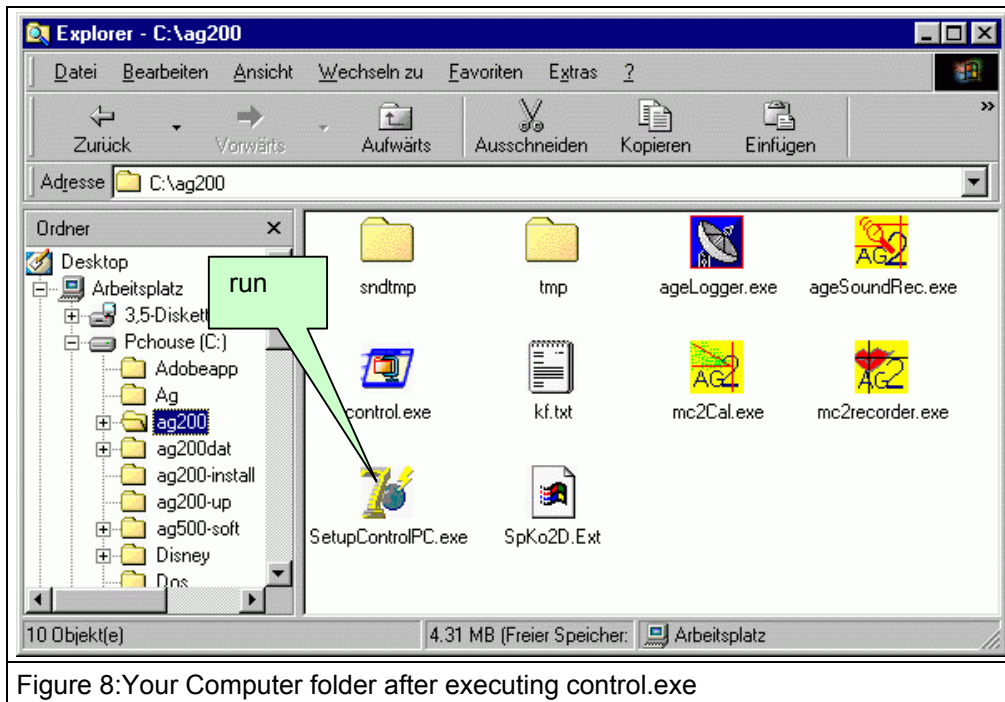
Explorer - C:\ag200

Datei Bearbeiten Ansicht Wechseln zu Favoriten Extras ?

Zurück Vorwärts Aufwärts Ausschneiden Kopieren Einfügen

Adresse C:\ag200

Ordner ×

Desktop
Arbeitsplatz
3,5-Diskett
Pchouse (C:)
Adobeapp
Ag
ag200
ag200dat
ag200-install
ag200-up
ag500-soft
Disney
Dos

run

sndtmp
tmp
ageLogger.exe
ageSoundRec.exe
control.exe
kf.txt
mc2Cal.exe
mc2recorder.exe
SetupControlPC.exe
SpKo2D.Ext

AG2

10 Objekt(e)
4.31 MB (Freier Speicher:
Arbeitsplatz

Figure 8:Your Computer folder after executing control.exe